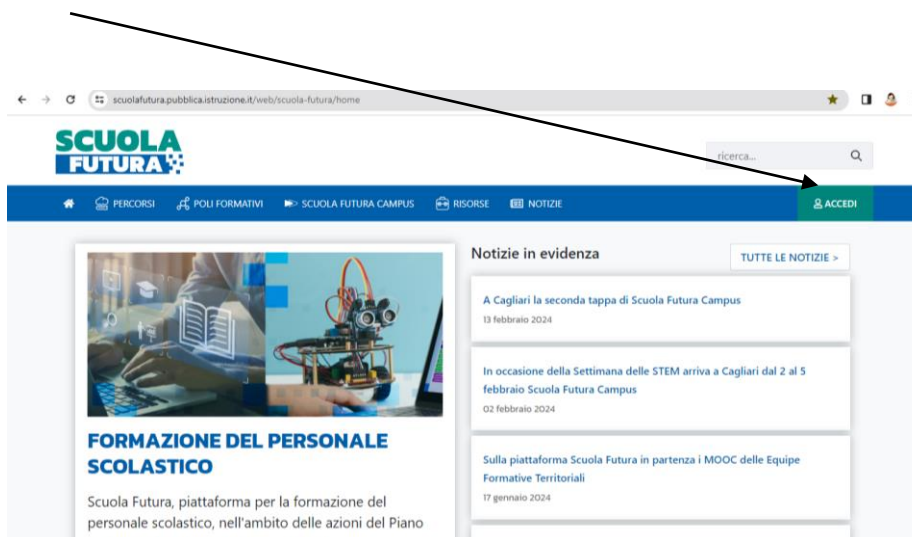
scuolafutura.pubblica.istruzione.it/web/scuola-futura/home

SCUOLA FUTURA

ricerca...

PERCORSI POLI FORMATIVI SCUOLA FUTURA CAMPUS RISORSE NOTIZIE ACCEDI

Notizie in evidenza

TUTTE LE NOTIZIE >

A Cagliari la seconda tappa di Scuola Futura Campus
13 febbraio 2024

In occasione della Settimana delle STEM arriva a Cagliari dal 2 al 5 febbraio Scuola Futura Campus
02 febbraio 2024

Sulla piattaforma Scuola Futura in partenza i MOOC delle Equipe Formative Territoriali
17 gennaio 2024

FORMAZIONE DEL PERSONALE SCOLASTICO

Scuola Futura, piattaforma per la formazione del personale scolastico, nell'ambito delle azioni del Piano